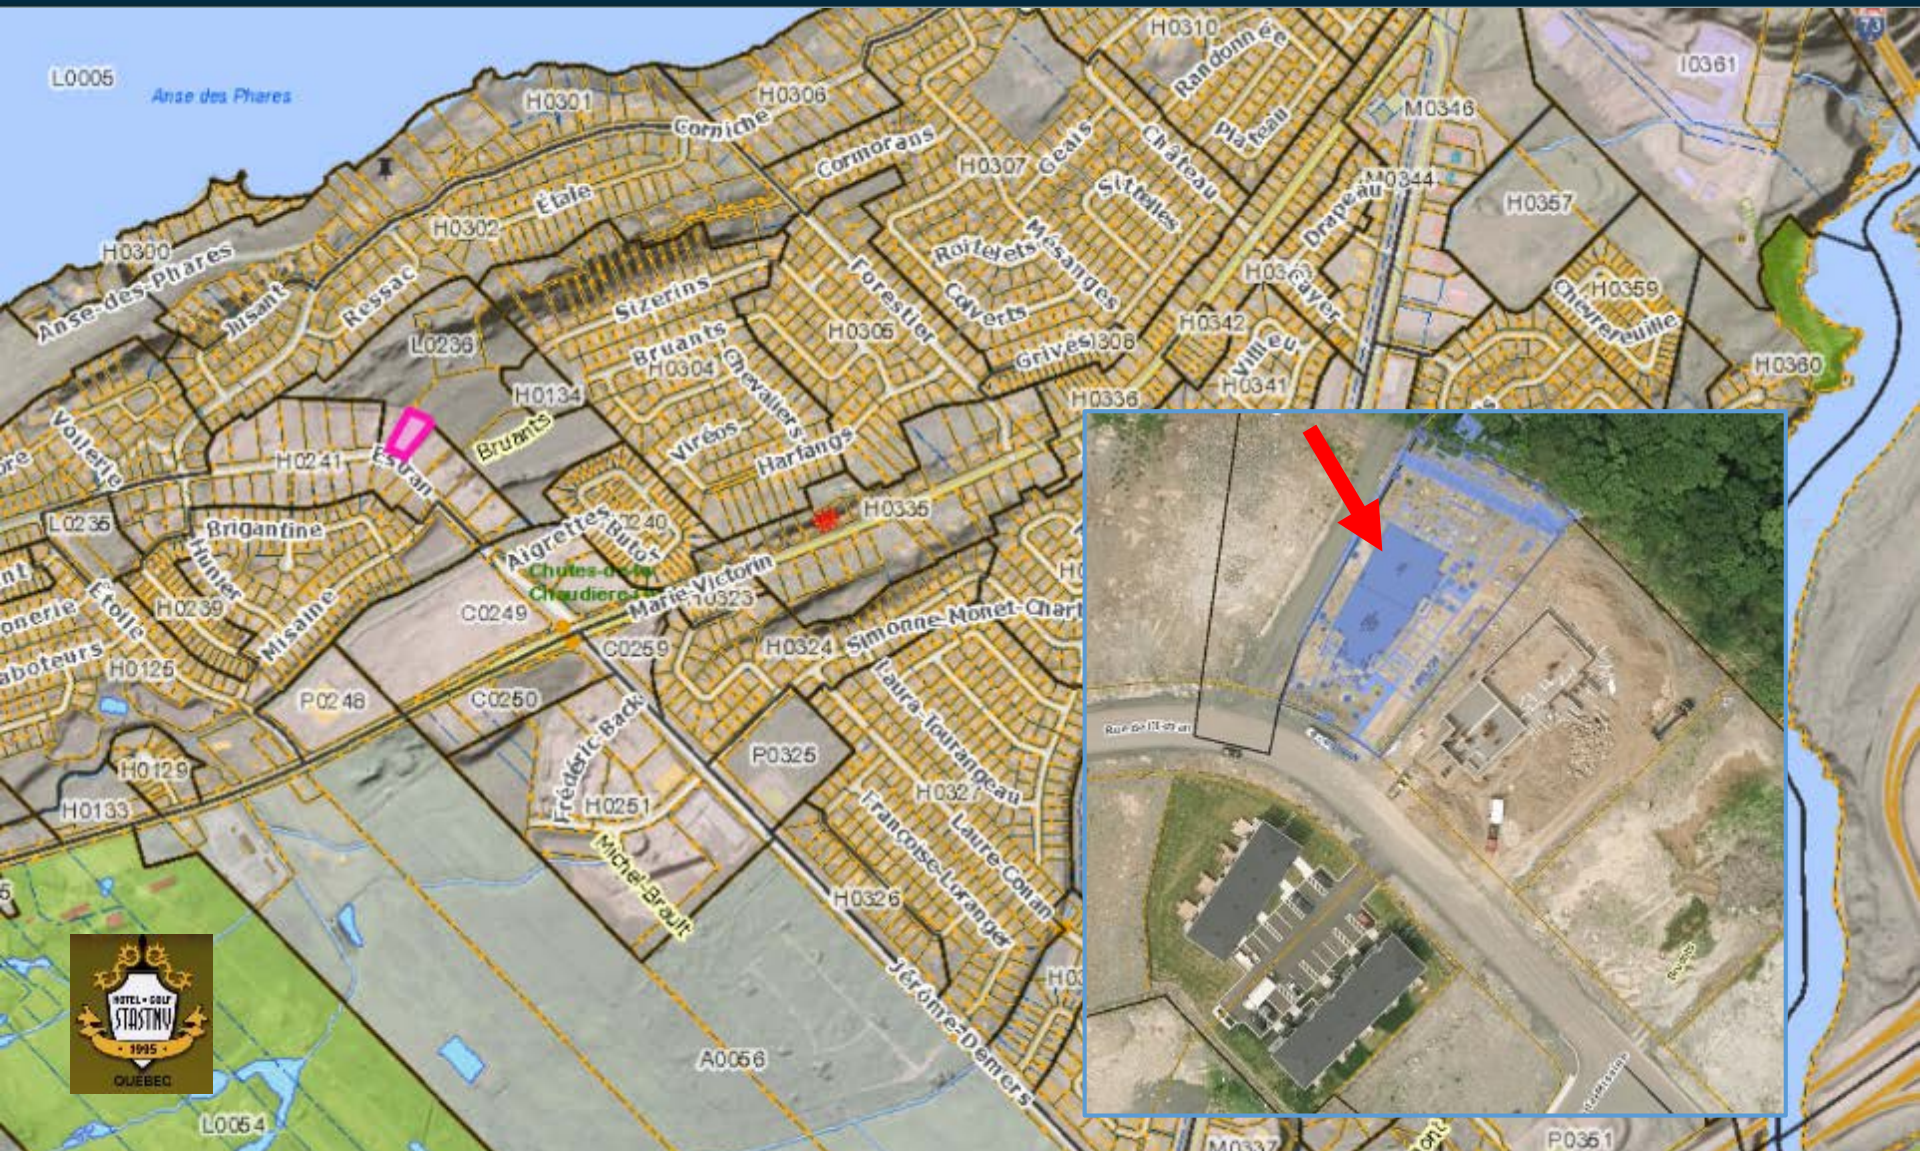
L0005
Anse des Phares
H0301
H0306
H0310
Randonnée
Corniche
Cormorans
Château
Plateau
I0361
M0346
H0307
Geais
Sittelles
Drapeau
M0344
H0357
Étale
H0302
H0300
Anse-des-Phares
Jusant
Ressac
Sizerins
Roitelets
Mésanges
Forestier
Colverts
H0342
Cayer
H0359
Chèvrefeuille
L0236
Bruants
H0304
H0305
Chevaliers
Grives
H0336
Villieu
H0341
H0360
H0134
Bruants
Voilerie
Estran
H0241
Viréos
Harfangs
L0235
Brigantine
Aigrettes
Butor
H0335
Hunter
Étoile
H0239
Chutes-de-la-Chaudière
Marie-Victorin
H0323
Misaine
C0249
C0259
H0324
Simonne-Monet-Chart
H0125
P0248
C0250
Laura-Tourangeau
H0129
Frédéric-Back
P0325
H0327
H0133
H0251
Françoise-Loranger
Laure-Conan
Michel-Brault
H0326
HOTEL - GOLF
STASTNY
1995
QUEBEC
A0056
Jérôme-Demers
L0054
M0337
P0351
Rue de l'Estran